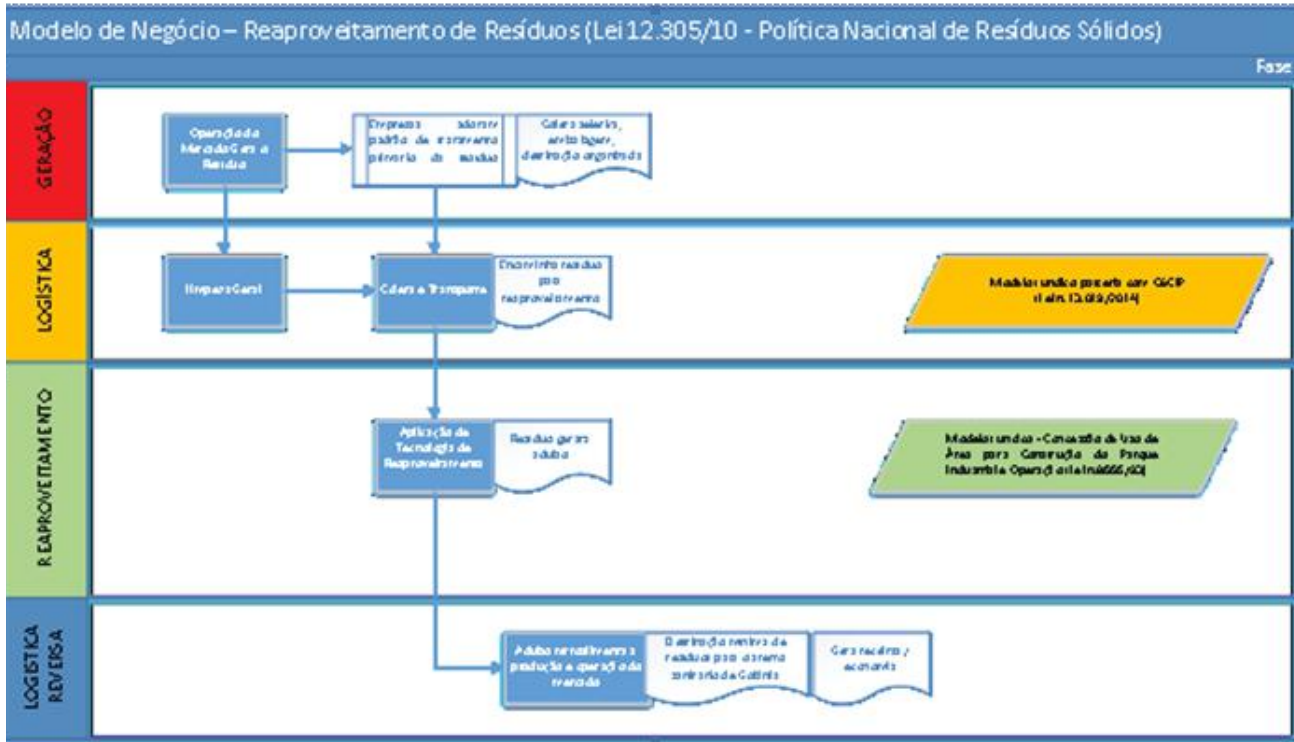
Modelo de Negócio – Reaproveitamento de Resíduos (Lei 12.305/10 - Política Nacional de Resíduos Sólidos)

Fase

GERAÇÃO

Operação da Mercado Gera o Resíduo

Empresas adotam padrão de tratamento primário do resíduo

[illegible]

LOGÍSTICA

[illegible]

Coleta e Transporte

Encaminha resíduo para reaproveitamento

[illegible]

REAPROVEITAMENTO

Aplicação da Tecnologia de Reaproveitamento

Resíduo gera adubo

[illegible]

LOGÍSTICA REVERSA

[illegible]

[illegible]

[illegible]